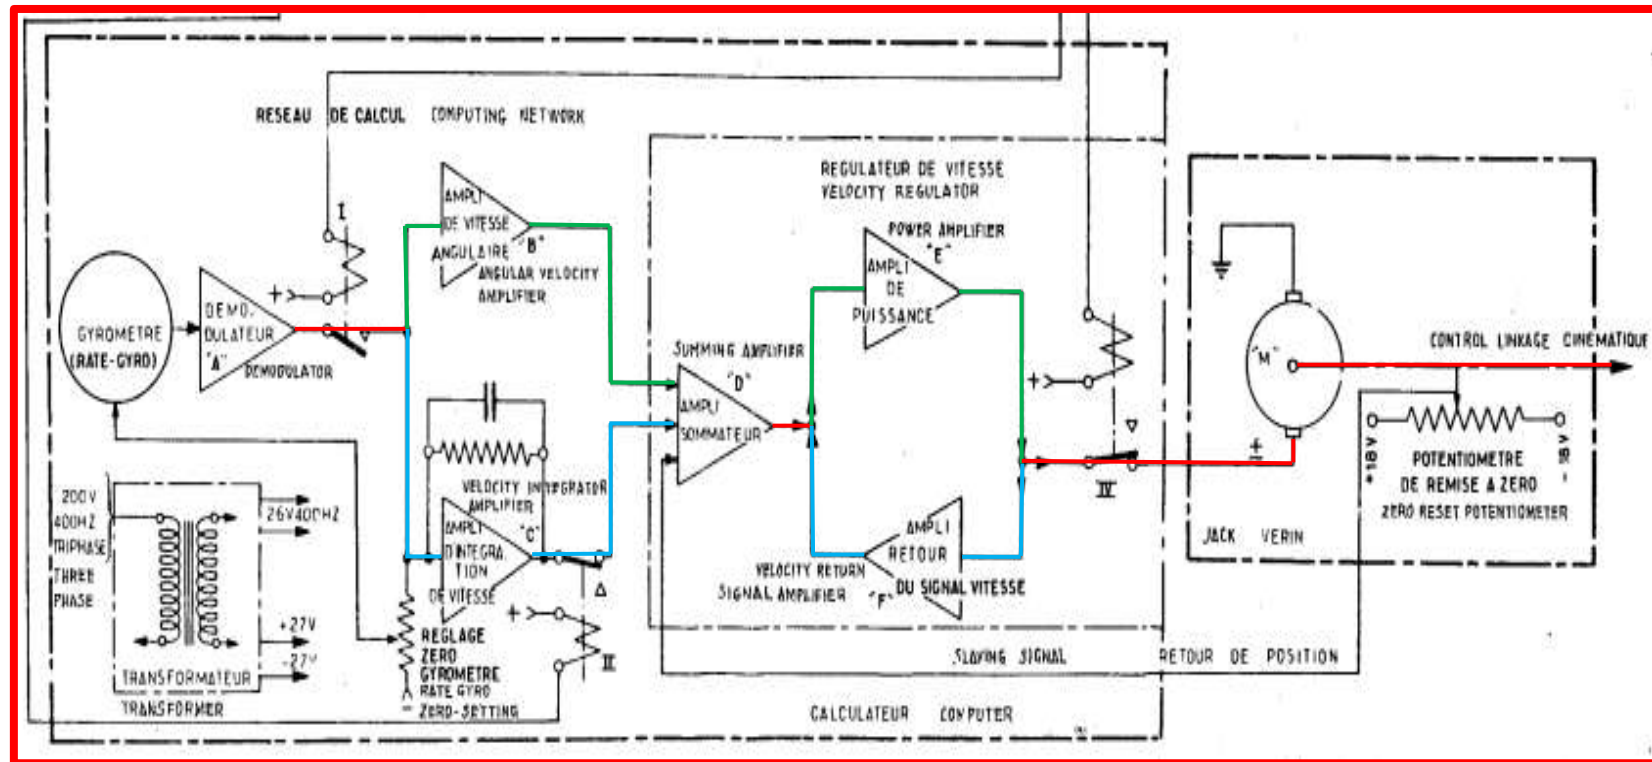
RESEAU DE CALCUL COMPUTING NETWORK

I

AMPLI DE VITESSE ANGULAIRE "B" ANGULAR VELOCITY AMPLIFIER

REGULATEUR DE VITESSE VELOCITY REGULATOR

POWER AMPLIFIER "E"

AMPLI DE PUISSANCE

GYROMETRE (RATE-GYRO)

DEMODULATEUR "A" DEMODULATOR

SUMMING AMPLIFIER "D"

AMPLI SOMMATEUR

"M"

CONTROL LINKAGE CINÉMATIQUE

+18V

-18V

POTENTIOMETRE DE REMISE A ZERO ZERO RESET POTENTIOMETER

IV

VELOCITY INTEGRATOR AMPLIFIER

AMPLI D'INTEGRATION DE VITESSE "C"

AMPLI RETOUR DU SIGNAL VITESSE "F"

VELOCITY RETURN SIGNAL AMPLIFIER

JACK VERIN

200V 400HZ TRIPHASE THREE PHASE

26V400HZ

+27V

-27V

TRANSFORMATEUR TRANSFORMER

REGLAGE ZERO GYROMETRE RATE GYRO ZERO-SETTING

II

SLAVING SIGNAL

RETOUR DE POSITION

CALCULATEUR COMPUTER